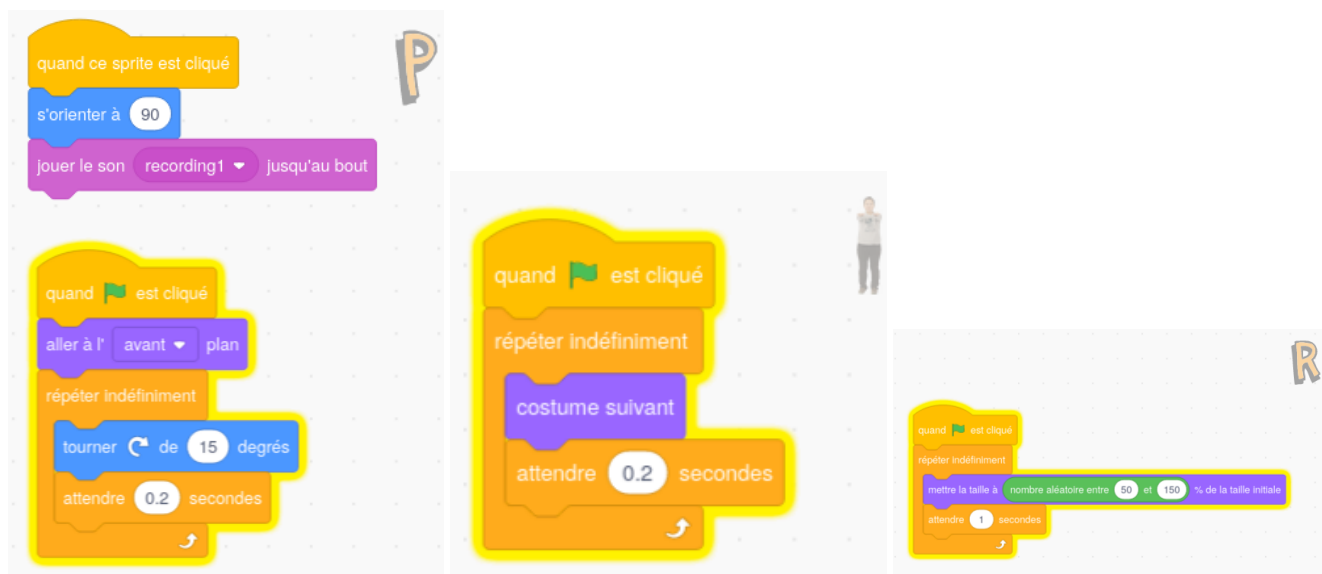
P

quand ce sprite est cliqué
s'orienter à 90
jouer le son recording1 jusqu'au bout

quand est cliqué
aller à l' avant plan
répéter indéfiniment
tourner de 15 degrés
attendre 0.2 secondes

quand est cliqué
répéter indéfiniment
costume suivant
attendre 0.2 secondes

R

quand est cliqué
répéter indéfiniment
mettre la taille à nombre aléatoire entre 50 et 150 % de la taille initiale
attendre 1 secondes